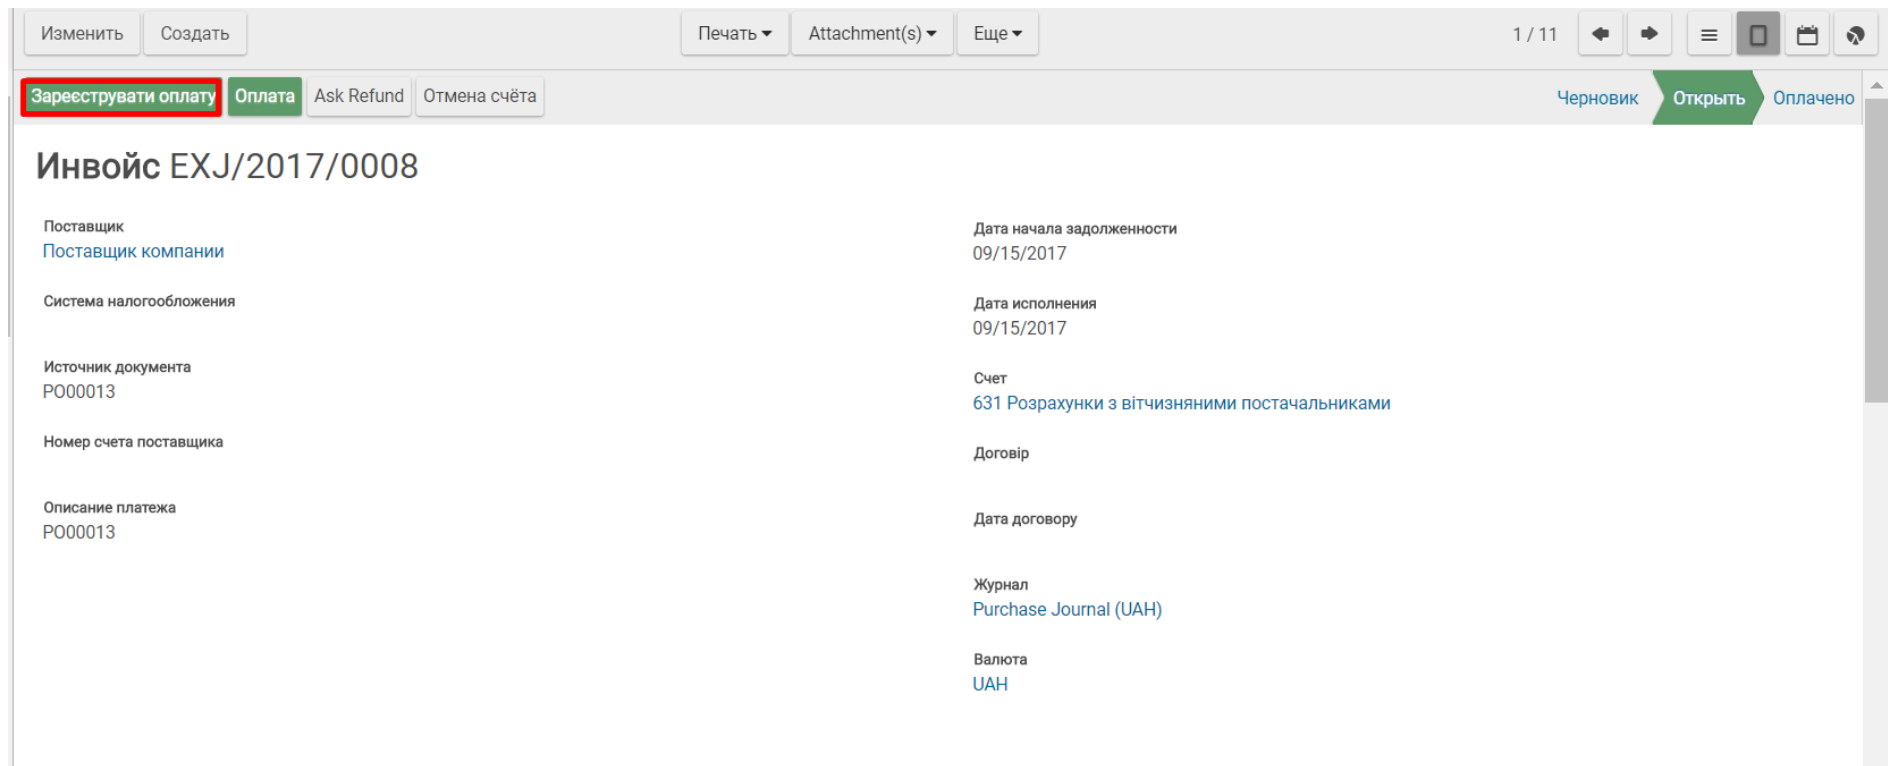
Изменить Создать

Печать ▾ Attachment(s) ▾ Еще ▾

1 / 11

Зареєструвати оплату Оплата Ask Refund Отмена счёта

Черновик Открыть Оплачено

Инвойс EXJ/2017/0008

Поставщик
Поставщик компании

Система налогообложения

Источник документа
PO00013

Номер счета поставщика

Описание платежа
PO00013

Дата начала задолженности
09/15/2017

Дата исполнения
09/15/2017

Счет
631 Розрахунки з вітчизняними постачальниками

Договір

Дата договору

Журнал
Purchase Journal (UAH)

Валюта
UAH